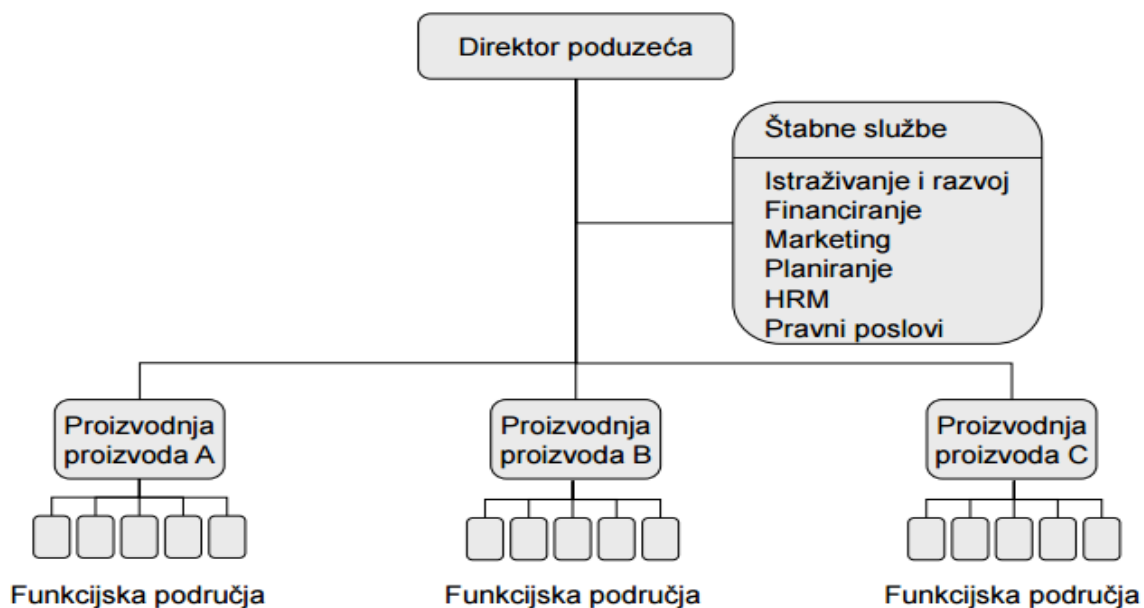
Direktor poduzeća

Štabne službe

Istraživanje i razvoj
Financiranje
Marketing
Planiranje
HRM
Pravni poslovi

Proizvodnja proizvoda A

Proizvodnja proizvoda B

Proizvodnja proizvoda C

Funkcijska područja

Funkcijska područja

Funkcijska područja